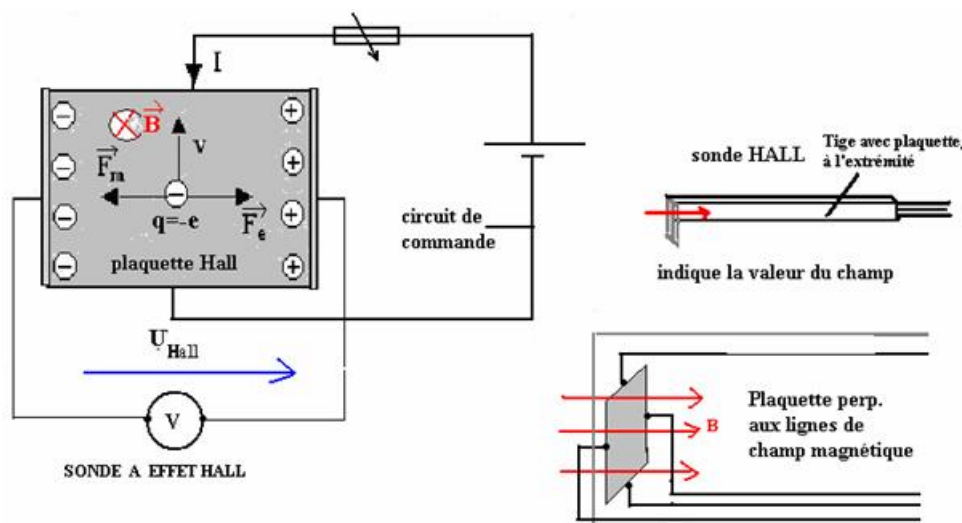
I

$\vec{B}$

v

$\vec{F_m}$

q=-e

$\vec{F_e}$

plaquette Hall

circuit de commande

$U_{Hall}$

V

SONDE A EFFET HALL

sonde HALL

Tige avec plaquette, à l'extrémité

indique la valeur du champ

B

Plaquette perp. aux lignes de champ magnétique